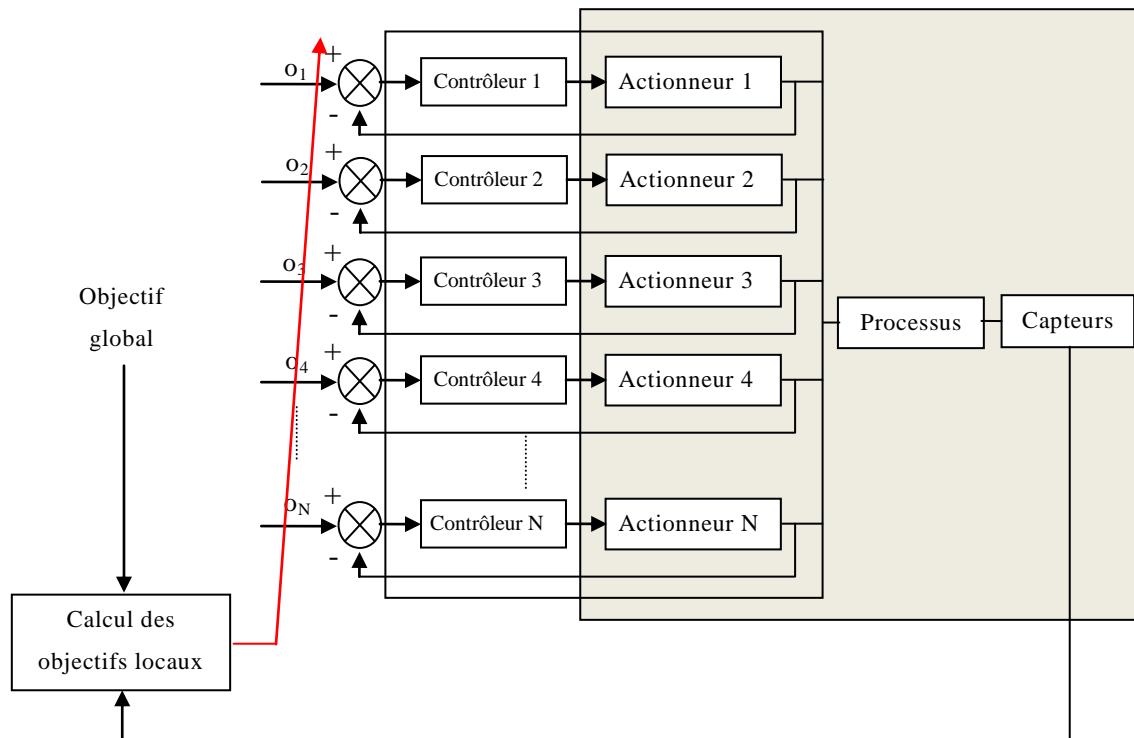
$o_1$
+
-
Contrôleur 1
Actionneur 1

$o_2$
+
-
Contrôleur 2
Actionneur 2

$o_3$
+
-
Contrôleur 3
Actionneur 3

$o_4$
+
-
Contrôleur 4
Actionneur 4

$o_N$
+
-
Contrôleur N
Actionneur N

Processus
Capteurs

Objectif global

Calcul des objectifs locaux